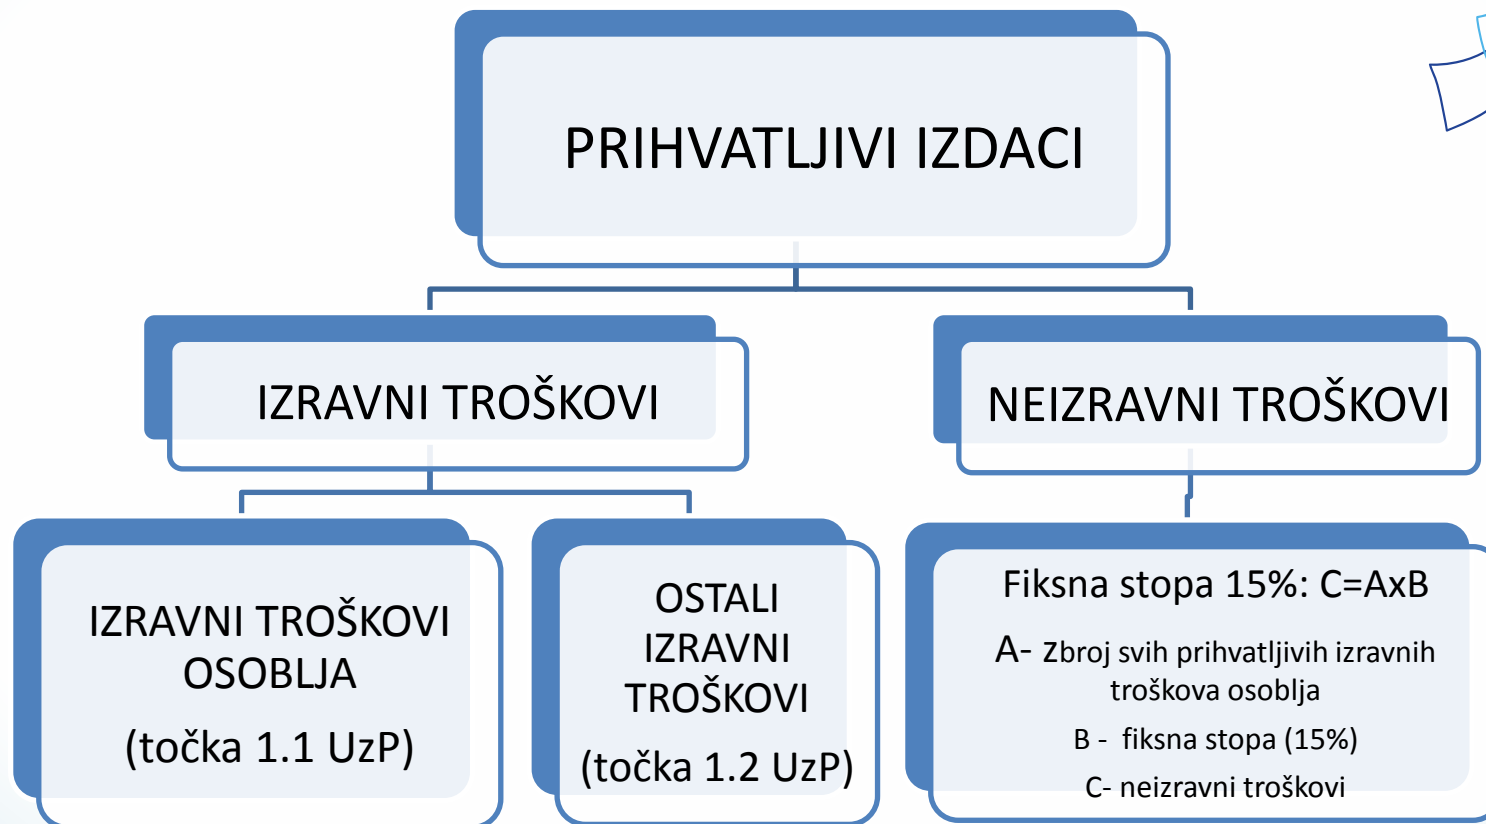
PRIHVATLJIVI IZDACI

IZRAVNI TROŠKOVI

NEIZRAVNI TROŠKOVI

IZRAVNI TROŠKOVI OSOBLJA

(točka 1.1 UzP)

OSTALI IZRAVNI TROŠKOVI

(točka 1.2 UzP)

Fiksna stopa 15%: C=AxB

A- Zbroj svih prihvatljivih izravnih troškova osoblja

B - fiksna stopa (15%)

C- neizravni troškovi